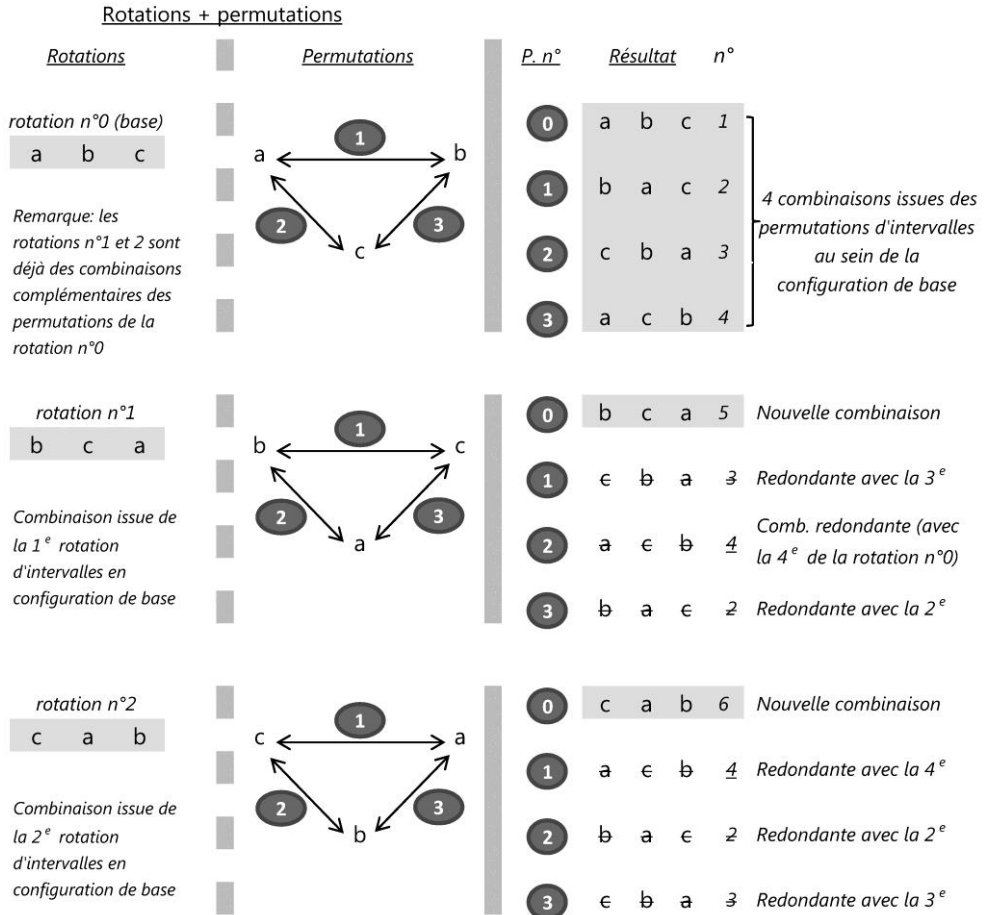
Rotations + permutations

Rotations

Permutations

P. n°

Résultat

n°

rotation n°0 (base)

a b c

Remarque: les rotations n°1 et 2 sont déjà des combinaisons complémentaires des permutations de la rotation n°0

a b c

1 2 3

| P. n° | Résultat | n° |
|---|---|---|
| 0 | a b c | 1 |
| 1 | b a c | 2 |
| 2 | c b a | 3 |
| 3 | a c b | 4 |

4 combinaisons issues des permutations d'intervalles au sein de la configuration de base

rotation n°1

b c a

Combinaison issue de la 1$^{e}$ rotation d'intervalles en configuration de base

b c a

1 2 3

| P. n° | Résultat | n° | |
|---|---|---|---|
| 0 | b c a | 5 | Nouvelle combinaison |
| 1 | c b a | 3 | Redondante avec la 3$^{e}$ |
| 2 | a c b | 4 | Comb. redondante (avec la 4$^{e}$ de la rotation n°0) |
| 3 | b a c | 2 | Redondante avec la 2$^{e}$ |

rotation n°2

c a b

Combinaison issue de la 2$^{e}$ rotation d'intervalles en configuration de base

c a b

1 2 3

| P. n° | Résultat | n° | |
|---|---|---|---|
| 0 | c a b | 6 | Nouvelle combinaison |
| 1 | a c b | 4 | Redondante avec la 4$^{e}$ |
| 2 | b a c | 2 | Redondante avec la 2$^{e}$ |
| 3 | c b a | 3 | Redondante avec la 3$^{e}$ |